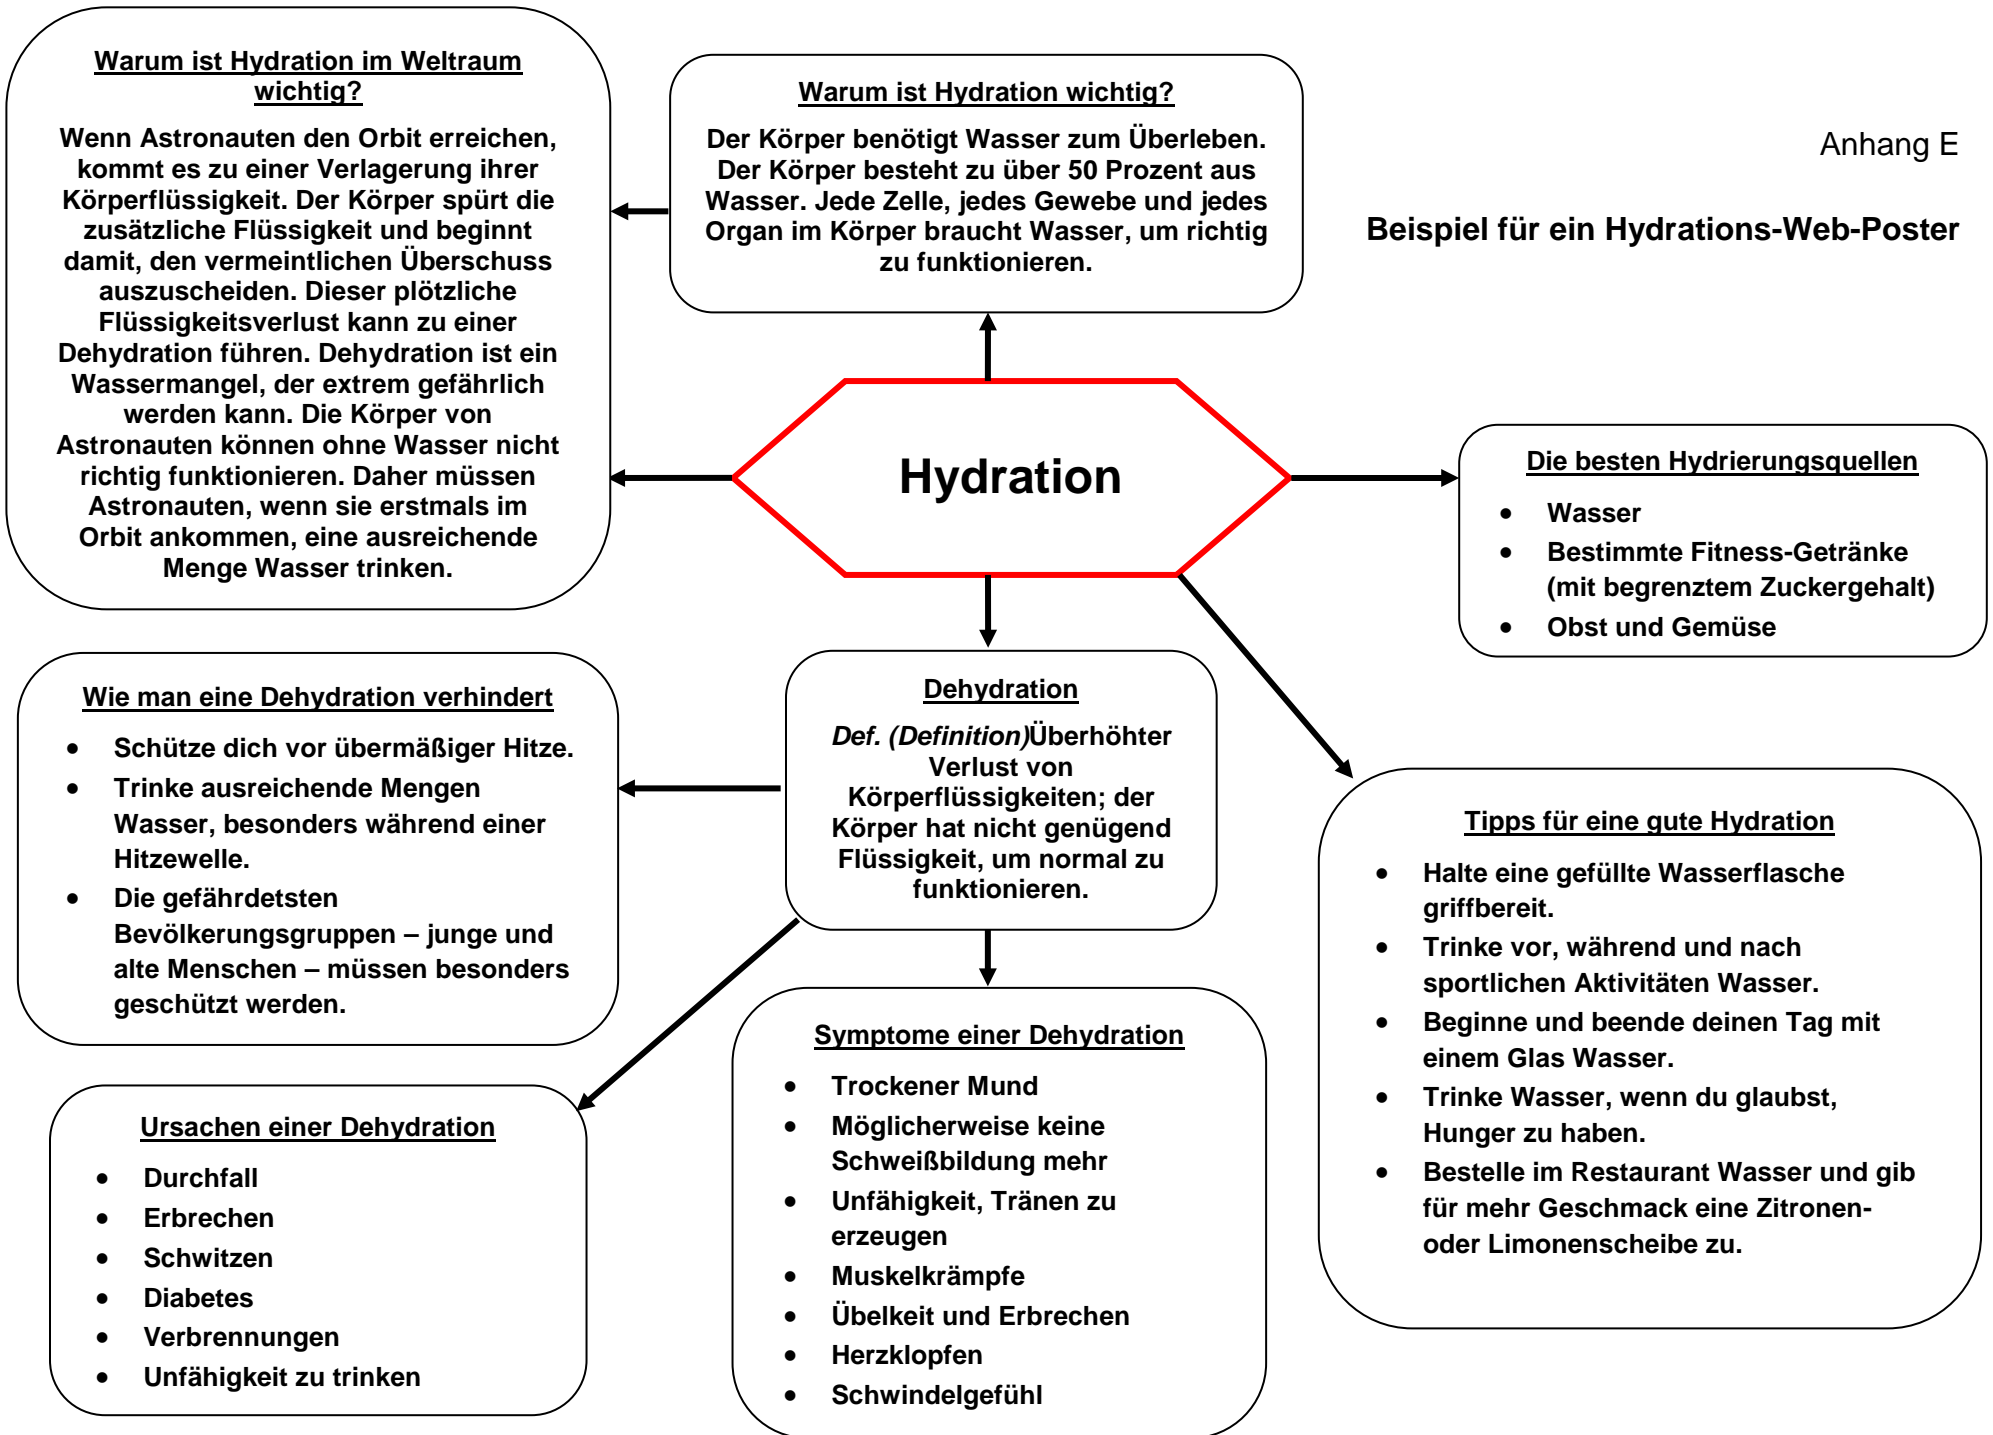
Anhang E

Beispiel für ein Hydrations-Web-Poster

Warum ist Hydration im Weltraum wichtig?

Wenn Astronauten den Orbit erreichen, kommt es zu einer Verlagerung ihrer Körperflüssigkeit. Der Körper spürt die zusätzliche Flüssigkeit und beginnt damit, den vermeintlichen Überschuss auszuscheiden. Dieser plötzliche Flüssigkeitsverlust kann zu einer Dehydration führen. Dehydration ist ein Wassermangel, der extrem gefährlich werden kann. Die Körper von Astronauten können ohne Wasser nicht richtig funktionieren. Daher müssen Astronauten, wenn sie erstmals im Orbit ankommen, eine ausreichende Menge Wasser trinken.

Warum ist Hydration wichtig?

Der Körper benötigt Wasser zum Überleben. Der Körper besteht zu über 50 Prozent aus Wasser. Jede Zelle, jedes Gewebe und jedes Organ im Körper braucht Wasser, um richtig zu funktionieren.

Hydration

Die besten Hydrierungsquellen

- Wasser
- Bestimmte Fitness-Getränke (mit begrenztem Zuckergehalt)
- Obst und Gemüse

Wie man eine Dehydration verhindert

- Schütze dich vor übermäßiger Hitze.
- Trinke ausreichende Mengen Wasser, besonders während einer Hitzewelle.
- Die gefährdetsten Bevölkerungsgruppen – junge und alte Menschen – müssen besonders geschützt werden.

Dehydration

*Def. (Definition)*Überhöhter Verlust von Körperflüssigkeiten; der Körper hat nicht genügend Flüssigkeit, um normal zu funktionieren.

Tipps für eine gute Hydration

- Halte eine gefüllte Wasserflasche griffbereit.
- Trinke vor, während und nach sportlichen Aktivitäten Wasser.
- Beginne und beende deinen Tag mit einem Glas Wasser.
- Trinke Wasser, wenn du glaubst, Hunger zu haben.
- Bestelle im Restaurant Wasser und gib für mehr Geschmack eine Zitronen- oder Limonenscheibe zu.

Ursachen einer Dehydration

- Durchfall
- Erbrechen
- Schwitzen
- Diabetes
- Verbrennungen
- Unfähigkeit zu trinken

Symptome einer Dehydration

- Trockener Mund
- Möglicherweise keine Schweißbildung mehr
- Unfähigkeit, Tränen zu erzeugen
- Muskelkrämpfe
- Übelkeit und Erbrechen
- Herzklopfen
- Schwindelgefühl